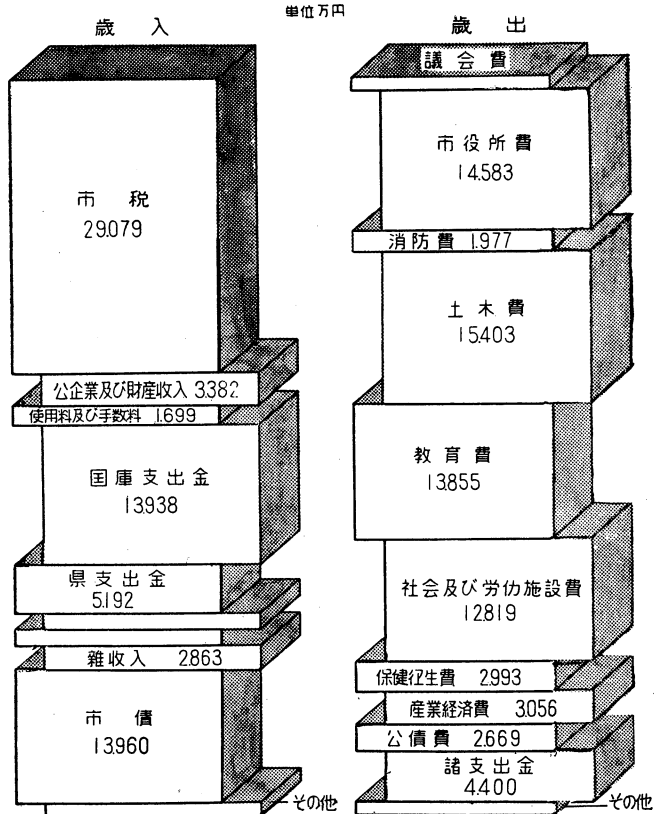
単位万円

歳 入

市 税
29.079

公企業及び財産収入 3.382

使用料及び手数料 1.699

国庫支出金
13.938

県支出金
5.192

雑収入 2.863

市 債
13.960

その他

歳 出

議会費

市役所費
14.583

消防費 1.977

土木費
15.403

教育費
13.855

社会及び労仂施設費
12.819

保健衛生費 2.993

産業経済費 3.056

公債費 2.669

諸支出金
4.400

その他